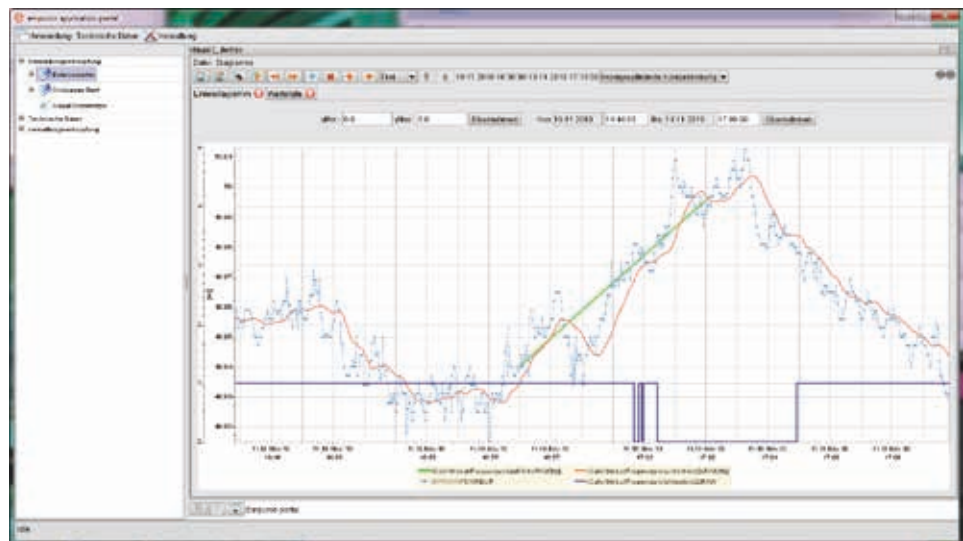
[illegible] application portal

Anwendung Technische Daten Verwaltung

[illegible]

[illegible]

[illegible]

Technische Daten

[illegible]

Daten: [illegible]

Liniendiagramm Verlauf

xMin: 0.0 yMax: 0.0 Übernehmen Von: 10.01.2013 Bis: 13.11.2013 17:00:00 Übernehmen

Eimsputer portal